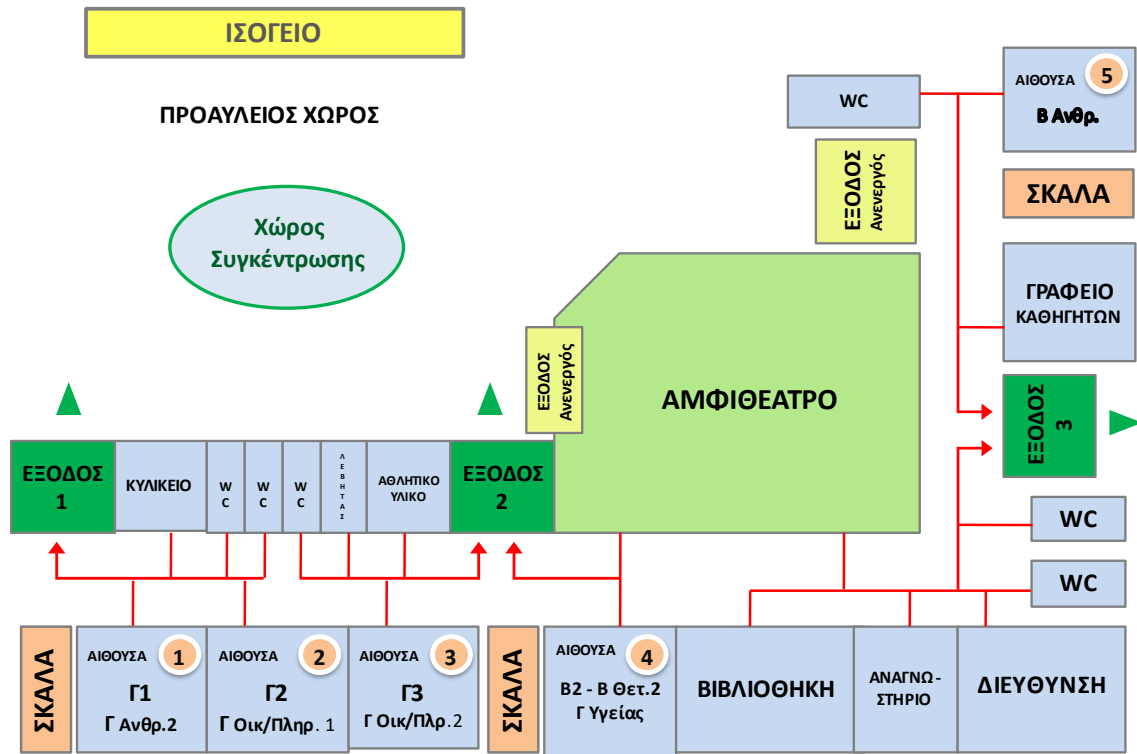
ΙΣΟΓΕΙΟ

ΠΡΟΑΥΛΕΙΟΣ ΧΩΡΟΣ

Χώρος Συγκέντρωσης

WC

ΑΙΘΟΥΣΑ 5
Β Ανθρ.

ΕΞΟΔΟΣ
Ανενεργός

ΣΚΑΛΑ

ΓΡΑΦΕΙΟ ΚΑΘΗΓΗΤΩΝ

ΕΞΟΔΟΣ
Ανενεργός

ΑΜΦΙΘΕΑΤΡΟ

ΕΞΟΔΟΣ 3

ΕΞΟΔΟΣ 1

ΚΥΛΙΚΕΙΟ

W C

W C

W C

ΛΕΒΗΤΑΣ

ΑΘΛΗΤΙΚΟ ΥΛΙΚΟ

ΕΞΟΔΟΣ 2

WC

WC

ΣΚΑΛΑ

ΑΙΘΟΥΣΑ 1
Γ1
Γ Ανθρ.2

ΑΙΘΟΥΣΑ 2
Γ2
Γ Οικ/Πληρ. 1

ΑΙΘΟΥΣΑ 3
Γ3
Γ Οικ/Πλρ.2

ΣΚΑΛΑ

ΑΙΘΟΥΣΑ 4
Β2 - Β Θετ.2
Γ Υγείας

ΒΙΒΛΙΟΘΗΚΗ

ΑΝΑΓΝΩ-ΣΤΗΡΙΟ

ΔΙΕΥΘΥΝΣΗ